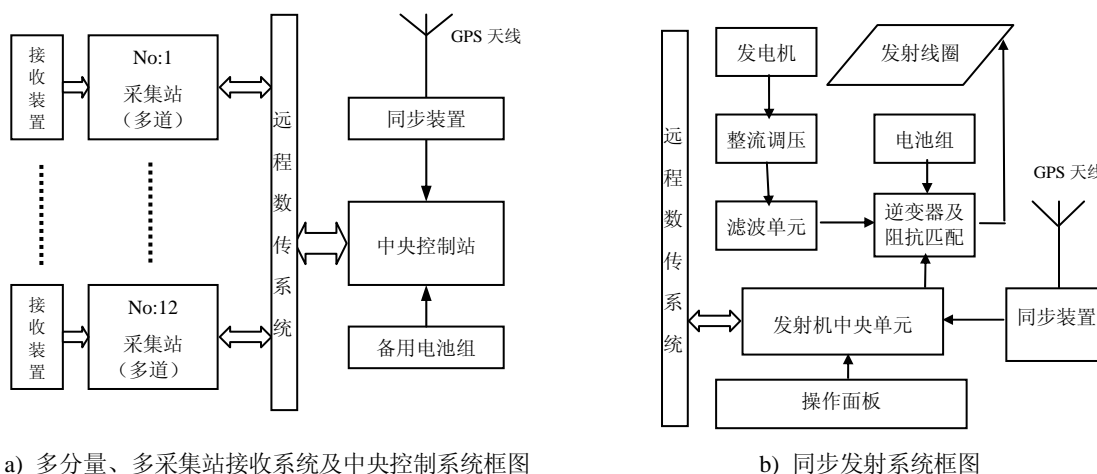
接收装置

No:1
采集站
（多道）

接收装置

No:12
采集站
（多道）

远程数传系统

GPS 天线

同步装置

中央控制站

备用电池组

a) 多分量、多采集站接收系统及中央控制系统框图

远程数传系统

发电机

发射线圈

整流调压

电池组

滤波单元

逆变器及阻抗匹配

GPS 天线

发射机中央单元

同步装置

操作面板

b) 同步发射系统框图